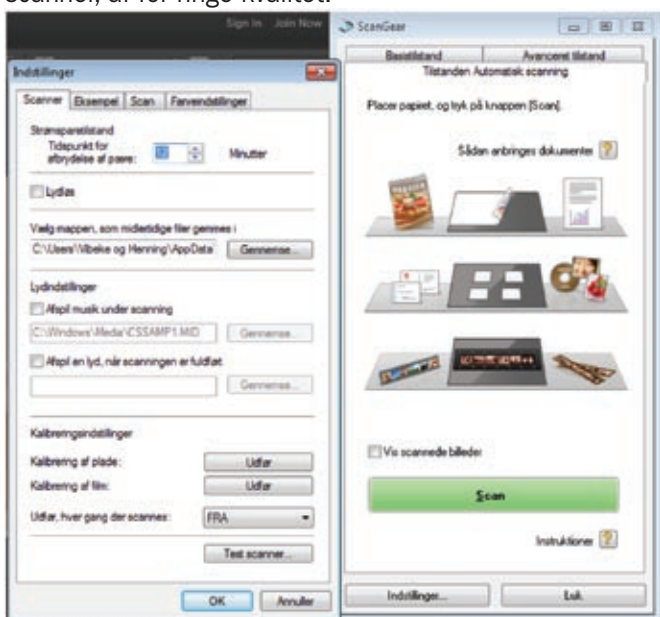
scanner, af for ringe kvalitet.

Sign In Join Now

Indstillinger

Scanner | Eksempel | Scan | Farveindstillinger

Strømsparetilstand
Tidspunkt for afbrydelse af pære: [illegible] Minutter

Lydløs

Vælg mappen, som midlertidige filer gemmes i:
C:\Users\Vibeke og Henning\AppData | Gennemse...

Lydindstillinger
Afspil musik under scanning
C:\Windows\Media\CSSAMP1.MID | Gennemse...
Afspil en lyd, når scanningen er fuldført
Gennemse...

Kalibreringsindstillinger
Kalibrering af plade: Udfør
Kalibrering af film: Udfør
Udfør, hver gang der scannes: FRA

Test scanner...

OK | Annuller

ScanGear

Basistilstand | Avanceret tilstand
Tilstanden Automatisk scanning

Placer papiret, og tryk på knappen [Scan].

Sådan anbringes dokumenter

Vis scannede billeder

Scan

Instruktioner

Indstillinger... | Luk